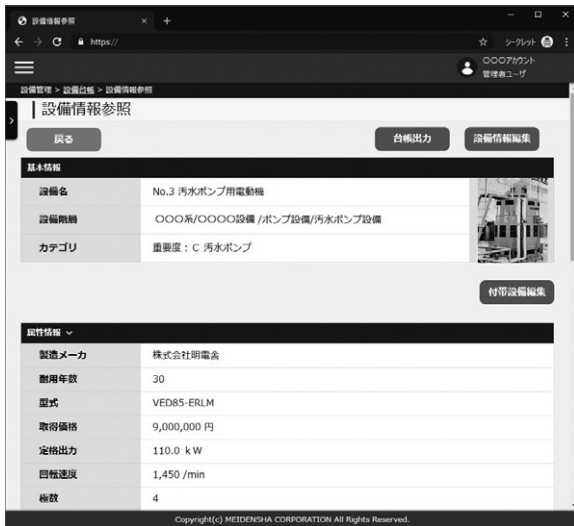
設備情報参照 × +

https://

シークレット

〇〇〇アカウント
管理者ユーザ

設備管理 > 設備台帳 > 設備情報参照

設備情報参照

戻る

台帳出力

設備情報編集

基本情報

| 設備名 | No.3 汚水ポンプ用電動機 |
|---|---|
| 設備階層 | 〇〇〇系/〇〇〇〇設備 /ポンプ設備/汚水ポンプ設備 |
| カテゴリ | 重要度：C 汚水ポンプ |

付帯設備編集

属性情報

| 製造メーカ | 株式会社明電舎 |
|---|---|
| 耐用年数 | 30 |
| 型式 | VED85-ERLM |
| 取得価格 | 9,000,000 円 |
| 定格出力 | 110.0 kW |
| 回転速度 | 1,450 /min |
| 極数 | 4 |

Copyright(c) MEIDENSHA CORPORATION All Rights Reserved.